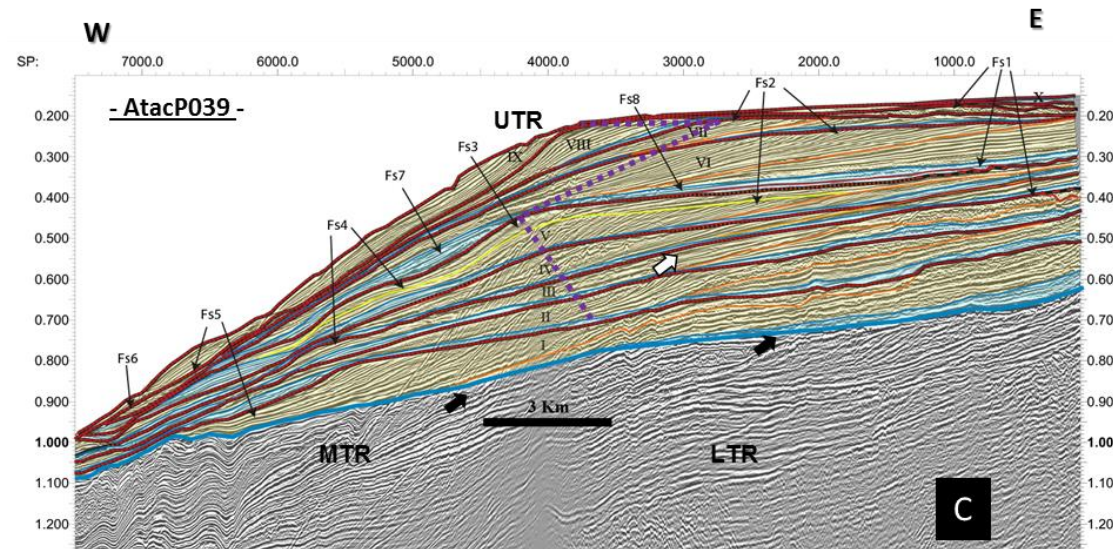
W

E

SP: 7000.0 6000.0 5000.0 4000.0 3000.0 2000.0 1000.0

- AtacP039 -

UTR

Fs8

Fs2

Fs1

X

VII

VIII

IX

VI

Fs3

Fs7

Fs4

V

IV

III

II

I

Fs5

Fs6

3 Km

MTR

LTR

C

0.200
0.300
0.400
0.500
0.600
0.700
0.800
0.900
1.000
1.100
1.200

0.20
0.30
0.40
0.50
0.60
0.70
0.80
0.90
1.00
1.10
1.20